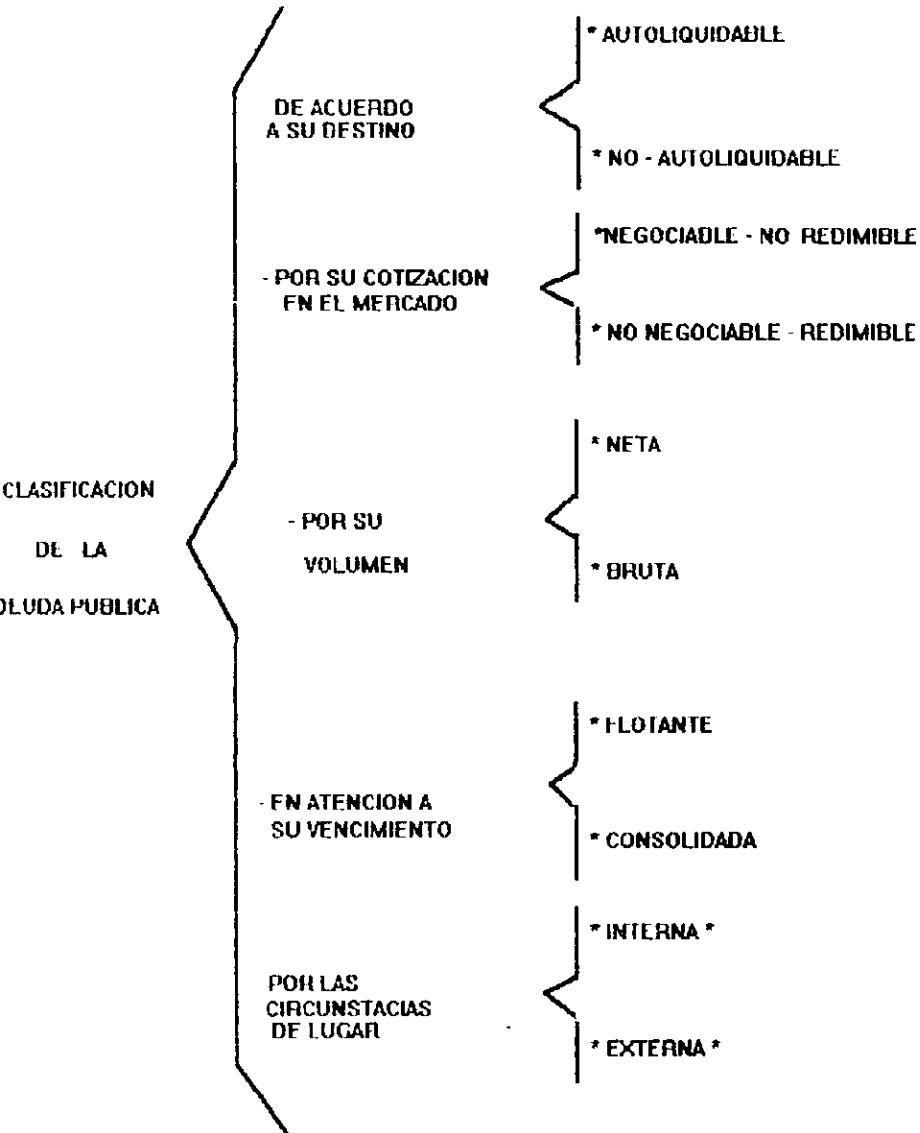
CLASIFICACION

DE LA

OLUDA PUBLICA

DE ACUERDO A SU DESTINO

* AUTOLIQUIDABLE

* NO - AUTOLIQUIDABLE

- POR SU COTIZACION EN EL MERCADO

*NEGOCIABLE - NO REDIMIBLE

* NO NEGOCIABLE - REDIMIBLE

- POR SU VOLUMEN

* NETA

* BRUTA

- EN ATENCION A SU VENCIMIENTO

* FLOTANTE

* CONSOLIDADA

POR LAS CIRCUNSTACIAS DE LUGAR

* INTERNA *

* EXTERNA *